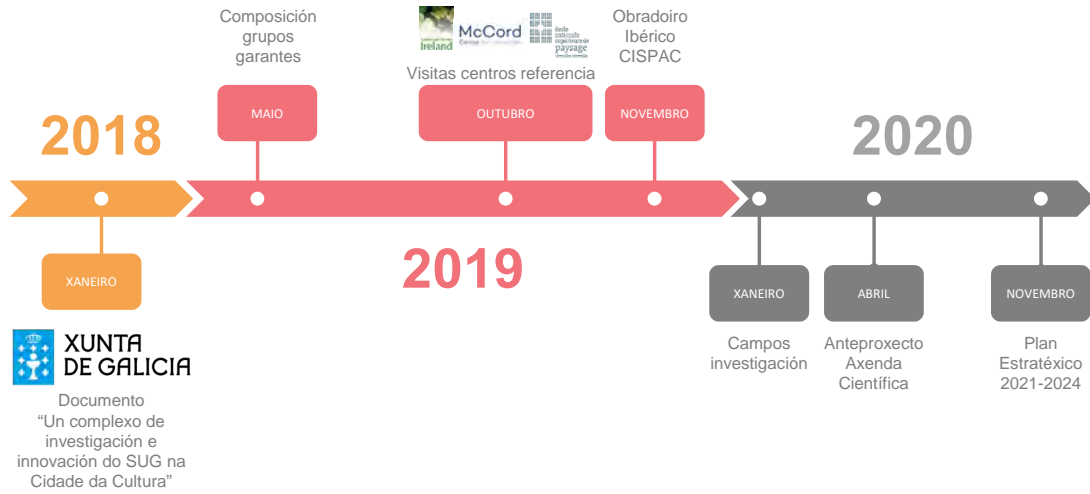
Composición grupos garantes

Ireland McCord école nationale supérieure de paysage

Visitas centros referencia

Obradoiro Ibérico CISPAC

MAIO

OUTUBRO

NOVEMBRO

2018

2020

XANEIRO

2019

XANEIRO

ABRIL

NOVEMBRO

XUNTA DE GALICIA

Campos investigación

Anteproxecto Axenda Científica

Plan Estratéxico 2021-2024

Documento "Un complexo de investigación e innovación do SUG na Cidade da Cultura"